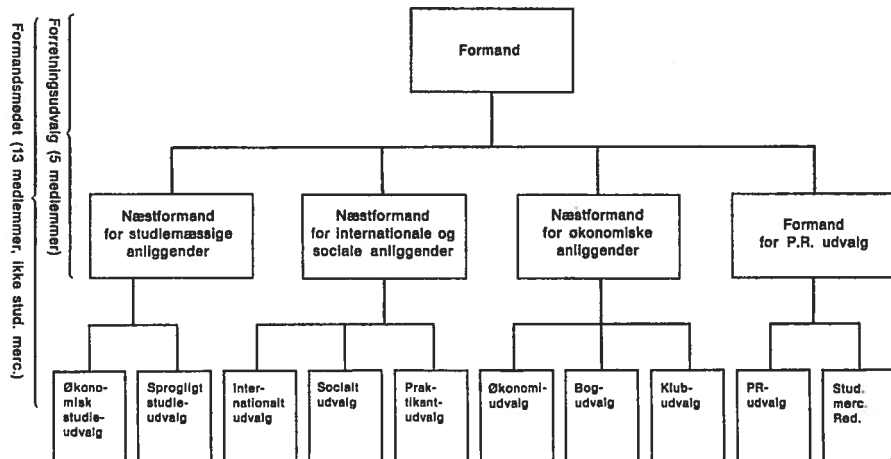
Forretningsudvalg (5 medlemmer)

Formandsmødet (13 medlemmer, ikke stud. merc.)

Formand

Næstformand for studiemæssige anliggender

Næstformand for internationale og sociale anliggender

Næstformand for økonomiske anliggender

Formand for P.R. udvalg

Økonomisk studieudvalg

Sprogligt studieudvalg

Internationalt udvalg

Socialt udvalg

Praktikantudvalg

Økonomiudvalg

Bogudvalg

Klubudvalg

PR-udvalg

Stud. merc. Red.